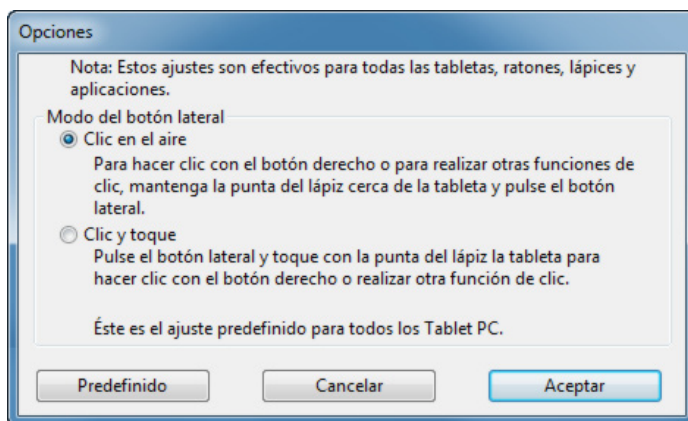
Opciones

Nota: Estos ajustes son efectivos para todas las tabletas, ratones, lápices y aplicaciones.

Modo del botón lateral

Clic en el aire

Para hacer clic con el botón derecho o para realizar otras funciones de clic, mantenga la punta del lápiz cerca de la tableta y pulse el botón lateral.

Clic y toque

Pulse el botón lateral y toque con la punta del lápiz la tableta para hacer clic con el botón derecho o realizar otra función de clic.

Éste es el ajuste predefinido para todos los Tablet PC.

Predefinido

Cancelar

Aceptar